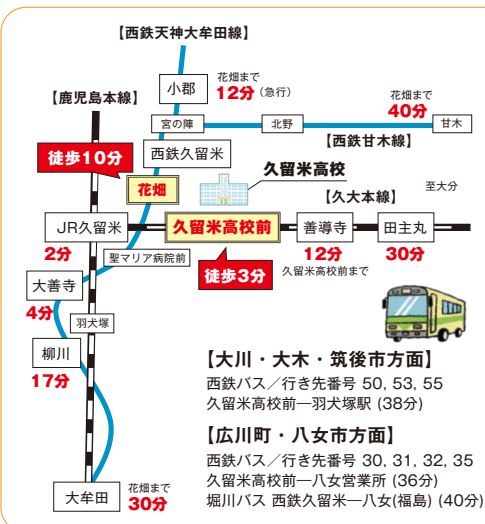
【西鉄天神大牟田線】

小郡

花畑まで
12分（急行）

花畑まで
40分

【鹿児島本線】

宮の陣

北野

甘木

【西鉄甘木線】

徒歩10分

西鉄久留米

久留米高校

花畑

【久大本線】

至大分

JR久留米

久留米高校前

善導寺

田主丸

2分

12分

30分

聖マリア病院前

徒歩3分

久留米高校前まで

大善寺

4分

羽犬塚

柳川

17分

【大川・大木・筑後市方面】
西鉄バス／行き先番号 50, 53, 55
久留米高校前―羽犬塚駅 (38分)

【広川町・八女市方面】
西鉄バス／行き先番号 30, 31, 32, 35
久留米高校前―八女営業所 (36分)
堀川バス 西鉄久留米―八女(福島) (40分)

大牟田

花畑まで
30分